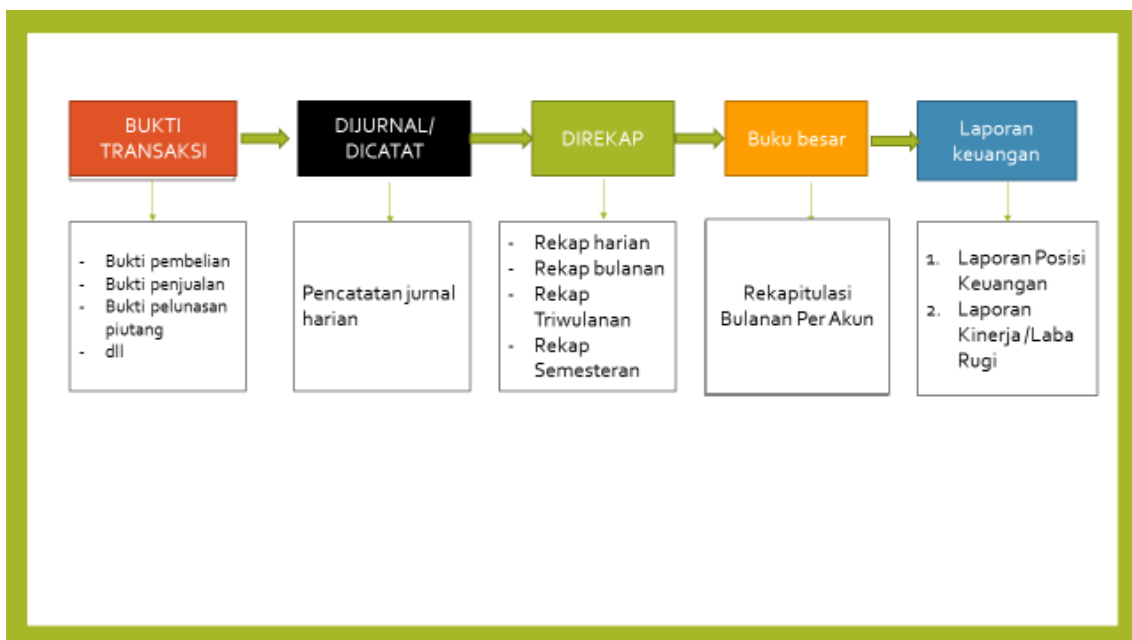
BUKTI TRANSAKSI

- Bukti pembelian
- Bukti penjualan
- Bukti pelunasan piutang
- dll

DIJURNAL/ DICATAT

Pencatatan jurnal harian

DIREKAP

- Rekap harian
- Rekap bulanan
- Rekap Triwulanan
- Rekap Semesteran

Buku besar

Rekapitulasi Bulanan Per Akun

Laporan keuangan

1. Laporan Posisi Keuangan
2. Laporan Kinerja /Laba Rugi